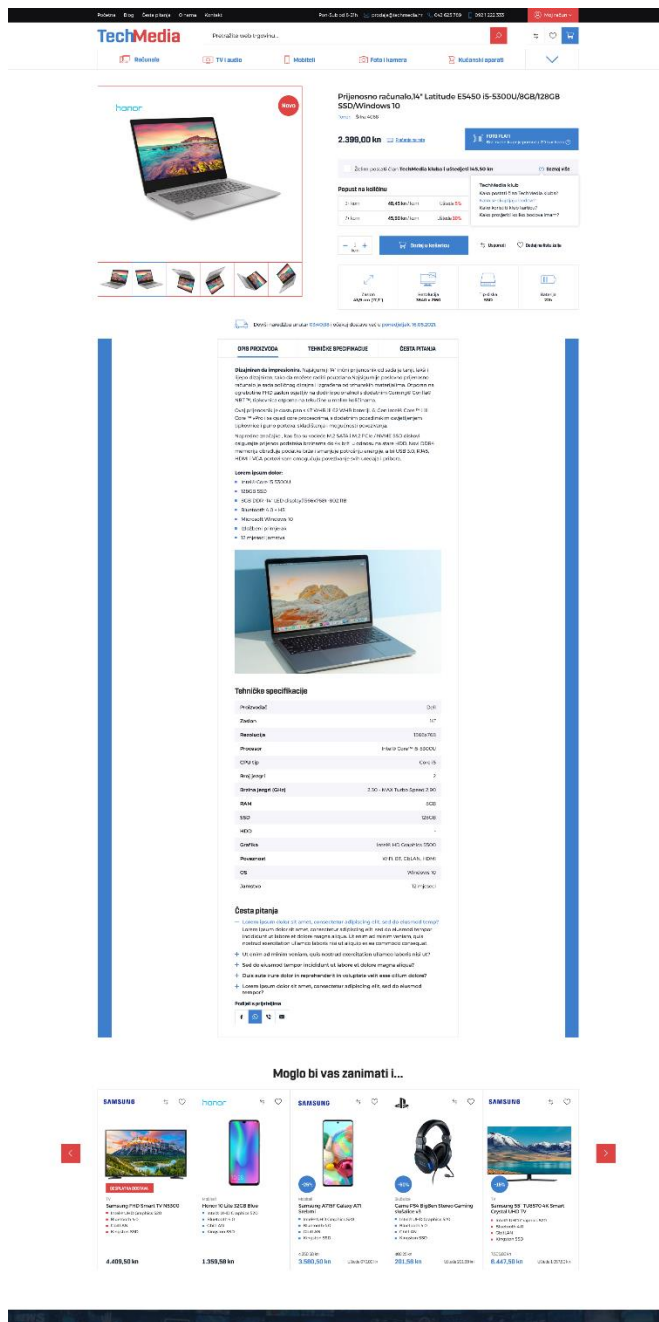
Početna Blog Česta pitanja O nama Kontakt Pon-Sub od 8-21h prodaja@techmedia.hr 042 623 709 0921 222 333 Moj račun

TechMedia

Pretraži svoju trgovinu...

Računala TV i audio Mobiteli Foto i kamere Kućanski aparati

honor

Novo

Prijenosno računalo,14" Latitude E5450 i5-5300U/8GB/128GB SSD/Windows 10

2.399,00 kn

Pogodnosti

Želim postati član TechMedia kluba i uštedjeti 145,50 kn Izračunaj više

TechMedia klub
Kako postati član TechMedia kluba?
Kako do dodatnih bodova?
Kako koristiti bodove?
Kako pristupiti bodovima?

Popust na količinu

| 2 kom | 48,41 kn / kom | Ušteda 5% |
|---|---|---|
| 3 kom | 45,50 kn / kom | Ušteda 10% |

Dodaj u košaricu Usporedi Dodaj u listu želja

Dostava: naručite unutar 03:40:58 i očekujte dostavu već u ponedjeljak 16.05.2023.

OPIS PROIZVODA TEHNIČKE SPECIFIKACIJE ČESTA PITANJA

Lorem ipsum dolor:
Intel® Core i5 5300U
128GB SSD
Bluetooth 4.0 + HS
Microsoft Windows 10
12 mjeseci jamstva

Tehničke specifikacije

| Proizvođač | Dell |
|---|---|
| Zaslon | 14" |
| Rezolucija | 1366x768 |
| Procesor | Intel® Core™ i5 5300U |
| CPU tip | Core i5 |
| Broj jezgri | 2 |
| Brzina jezgri (GHz) | 2.30 - MAX Turbo Speed 2.90 |
| RAM | 8GB |
| SSD | 128GB |
| HDD | - |
| Grafika | Intel® HD Graphics 5500 |
| Povezanost | Wi-Fi, BT, GbLAN, HDMI |
| OS | Windows 10 |
| Jamstvo | 12 mjeseci |

Česta pitanja

Lorem ipsum dolor sit amet, consectetur adipiscing elit, sed do eiusmod tempor?
Lorem ipsum dolor sit amet, consectetur adipiscing elit, sed do eiusmod tempor incididunt ut labore et dolore magna aliqua. Ut enim ad minim veniam, quis nostrud exercitation ullamco laboris nisi ut aliquip ex ea commodo consequat.
Ut enim ad minim veniam, quis nostrud exercitation ullamco laboris nisi ut?
Sed do eiusmod tempor incididunt ut labore et dolore magna aliqua?
Duis aute irure dolor in reprehenderit in voluptate velit esse cillum dolore?
Lorem ipsum dolor sit amet, consectetur adipiscing elit, sed do eiusmod tempor?

Podijeli s prijateljima

Moglo bi vas zanimati i...

SAMSUNG honor SAMSUNG SAMSUNG

Samsung FHD Smart TV N5300
Honor 10 Lite 32GB Blue
Samsung A71SF Galaxy A71 Sirbeli
Gamo PS4 BigBen Stereo Gaming Slušalice v3
Samsung 55" TU8570 4K Smart Crystal UHD TV

4.409,50 kn 1.359,58 kn 3.580,50 kn 201,58 kn 6.447,50 kn